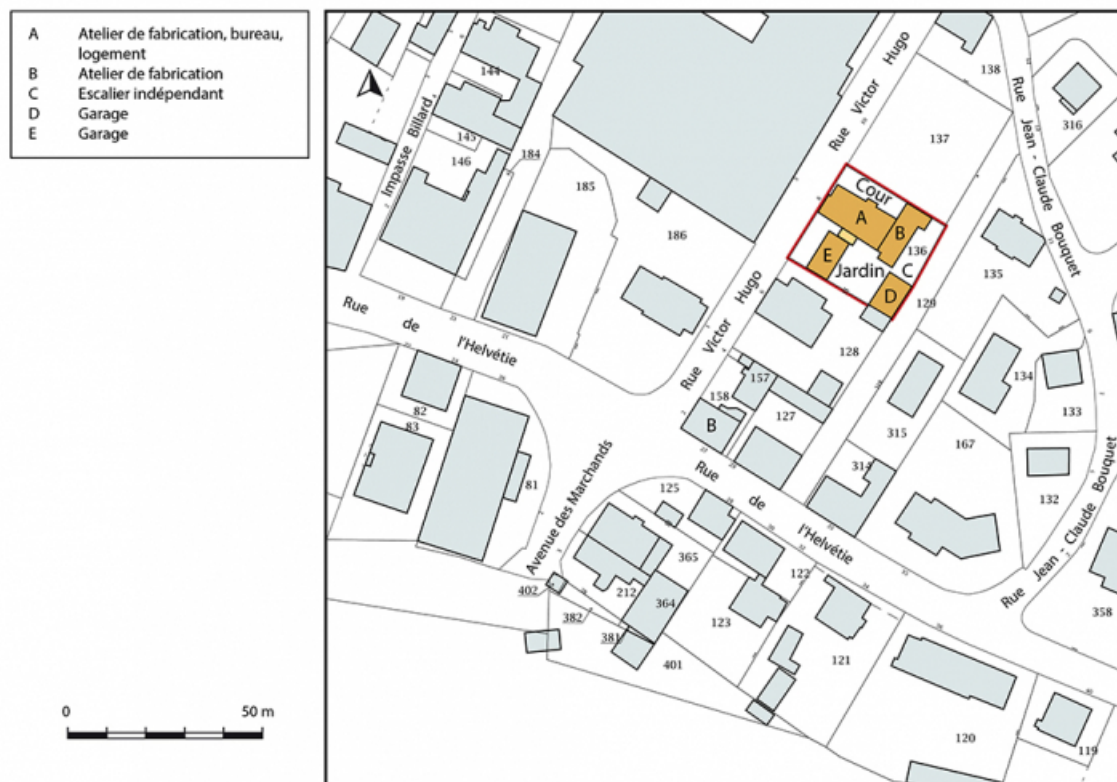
A Atelier de fabrication, bureau, logement
B Atelier de fabrication
C Escalier indépendant
D Garage
E Garage

0 50 m

144
Impasse Billard
145
146
184
185
186
138
Rue Victor Hugo
137
Rue Jean - Claude Bouquet
316
Cour
A
B
136
E
Jardin
C
D
135
129
Rue de l'Helvétie
Rue Victor Hugo
128
157
158
B
127
134
133
315
167
314
82
83
81
Avenue des Marchands
125
Rue de l'Helvétie
365
212
122
364
402
382
381
123
401
121
132
Rue Jean - Claude Bouquet
358
120
119